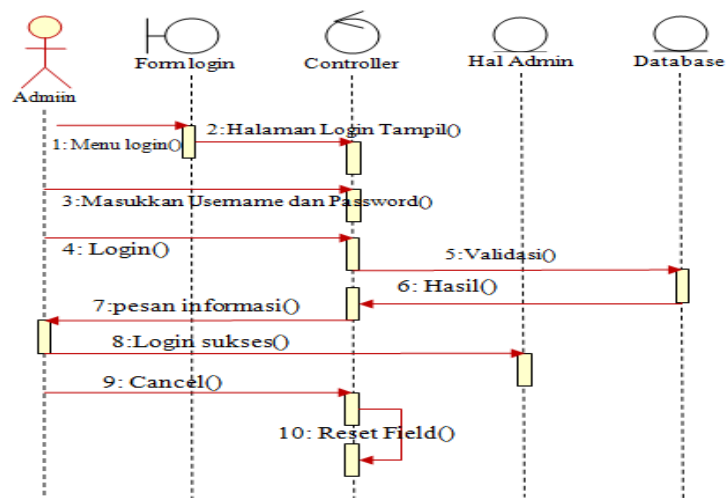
Admiin

Form login

Controller

Hal Admin

Database

1: Menu login()

2:Halaman Login Tampil()

3:Masukkan Username dan Password()

4: Login()

5:Validasi()

6: Hasil()

7:pesan informasi()

8:Login sukses()

9: Cancel()

10: Reset Field()